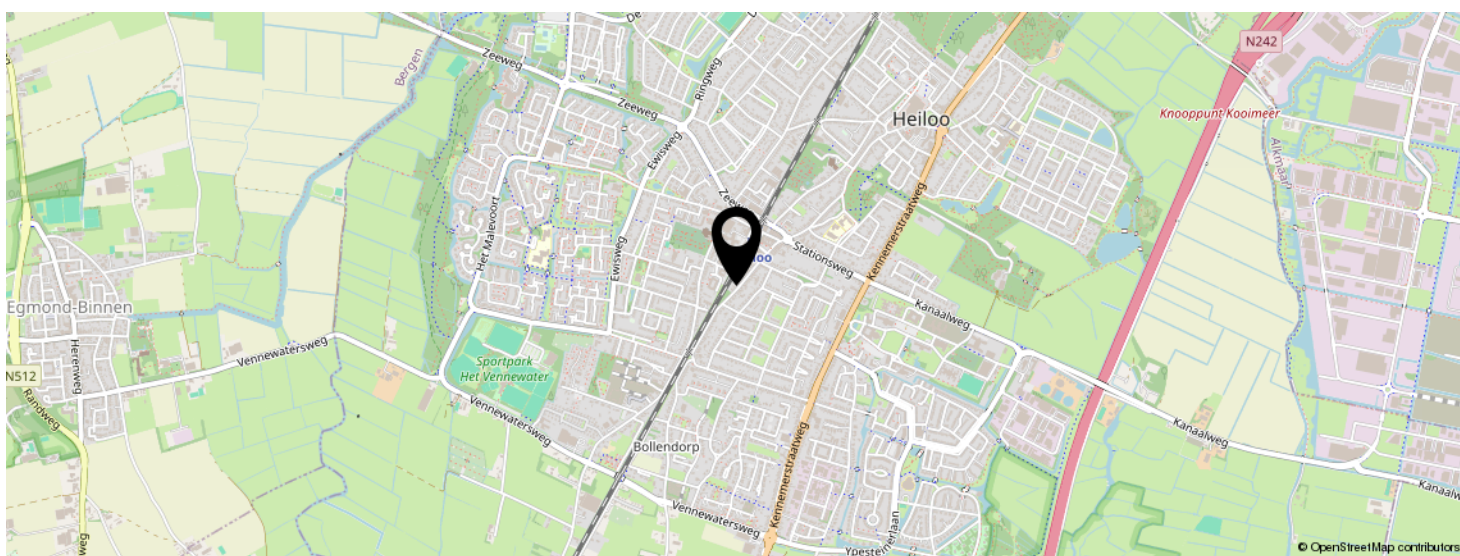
N242
Heiloo
Knooppunt Kooimeer
Bergen
Zeeweg
Zeeweg
Ringweg
Ewisweg
Zeeweg
Het Malevoort
Ewisweg
Stationsweg
Kennemerstraatweg
Alkmaar
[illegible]loo
Kanaalweg
Egmond-Binnen
N512
Herenweg
Randweg
Vennewatersweg
Sportpark Het Vennewater
Vennewatersweg
Bollendorp
Vennewatersweg
Kennemerstraatweg
Kanaalweg
Kanaalw
Ypesteinerlaan
© OpenStreetMap contributors